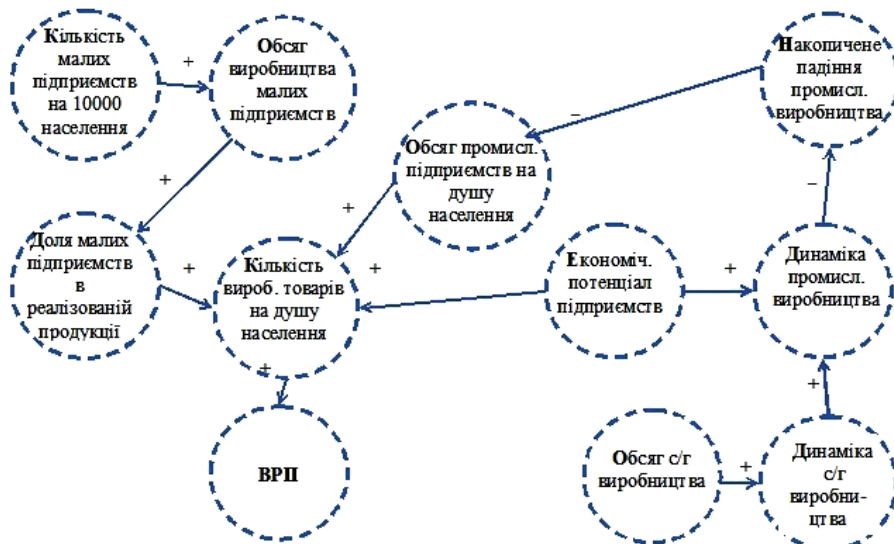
Кількість малих підприємств на 10000 населення

+

Обсяг виробництва малих підприємств

Накопичене падіння промисл. виробництва

–

Обсяг промисл. підприємств на душу населення

+

+

Доля малих підприємств в реалізованій продукції

+

Кількість вироб. товарів на душу населення

+

Економіч. потенціал підприємств

+

–

Динаміка промисл. виробництва

+

+

ВРП

Обсяг с/г виробництва

+

Динаміка с/г виробництва